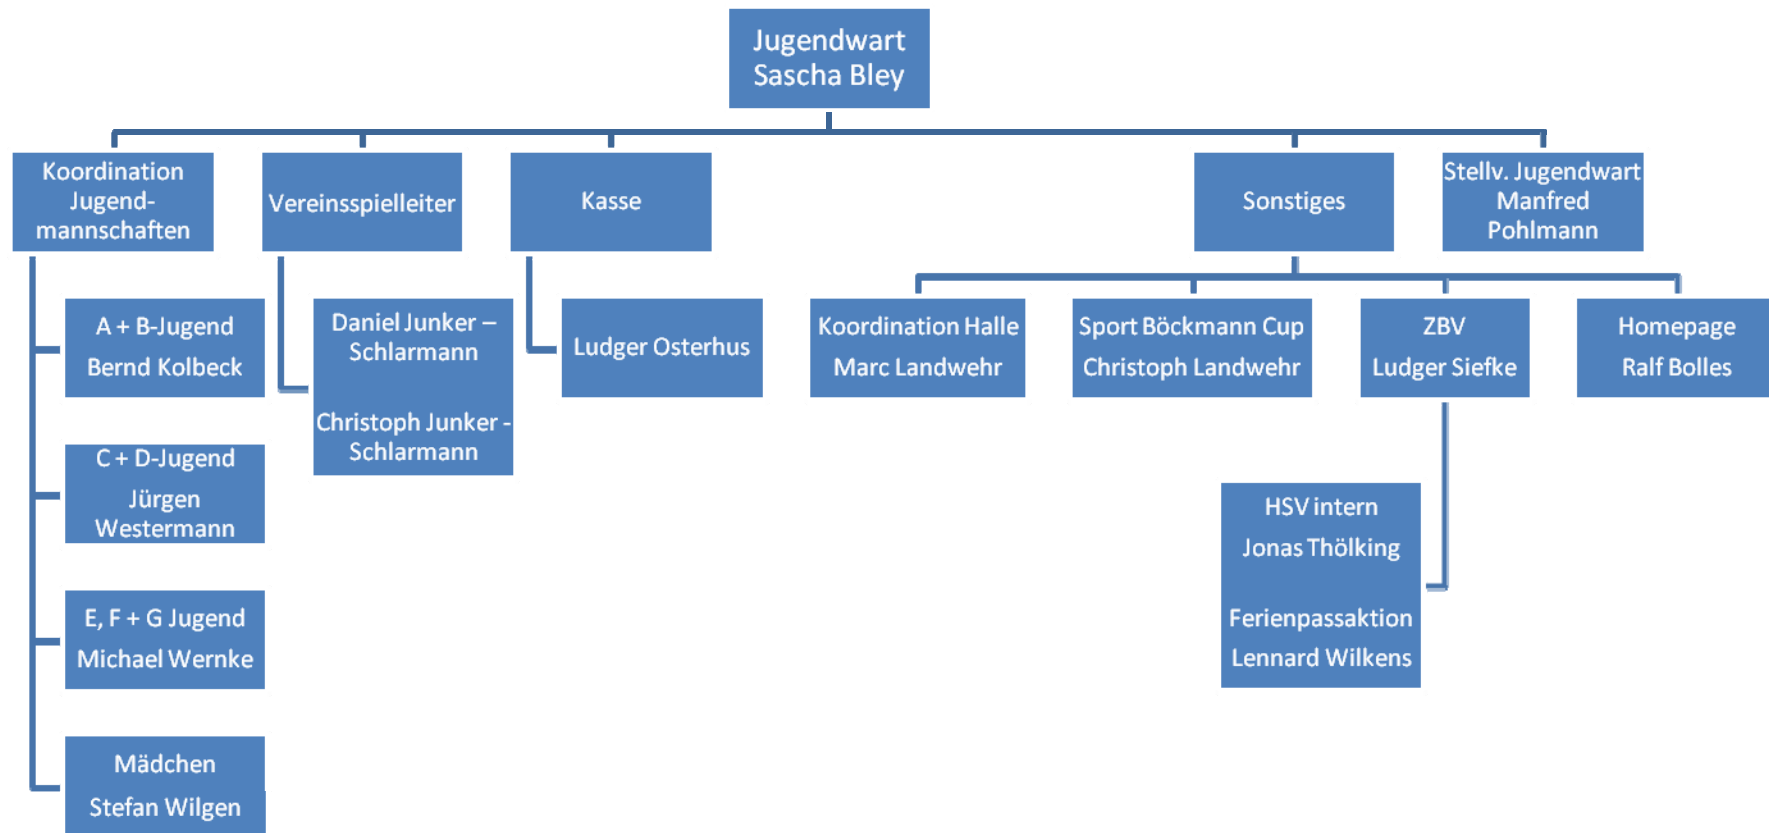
Jugendwart
Sascha Bley

Koordination Jugendmannschaften

A + B-Jugend
Bernd Kolbeck

C + D-Jugend
Jürgen Westermann

E, F + G Jugend
Michael Wernke

Mädchen
Stefan Wilgen

Vereinsspielleiter

Daniel Junker – Schlarmann

Christoph Junker - Schlarmann

Kasse

Ludger Osterhus

Sonstiges

Koordination Halle
Marc Landwehr

Sport Böckmann Cup
Christoph Landwehr

ZBV
Ludger Siefke

HSV intern
Jonas Thölking

Ferienpassaktion
Lennard Wilkens

Homepage
Ralf Bolles

Stellv. Jugendwart
Manfred Pohlmann